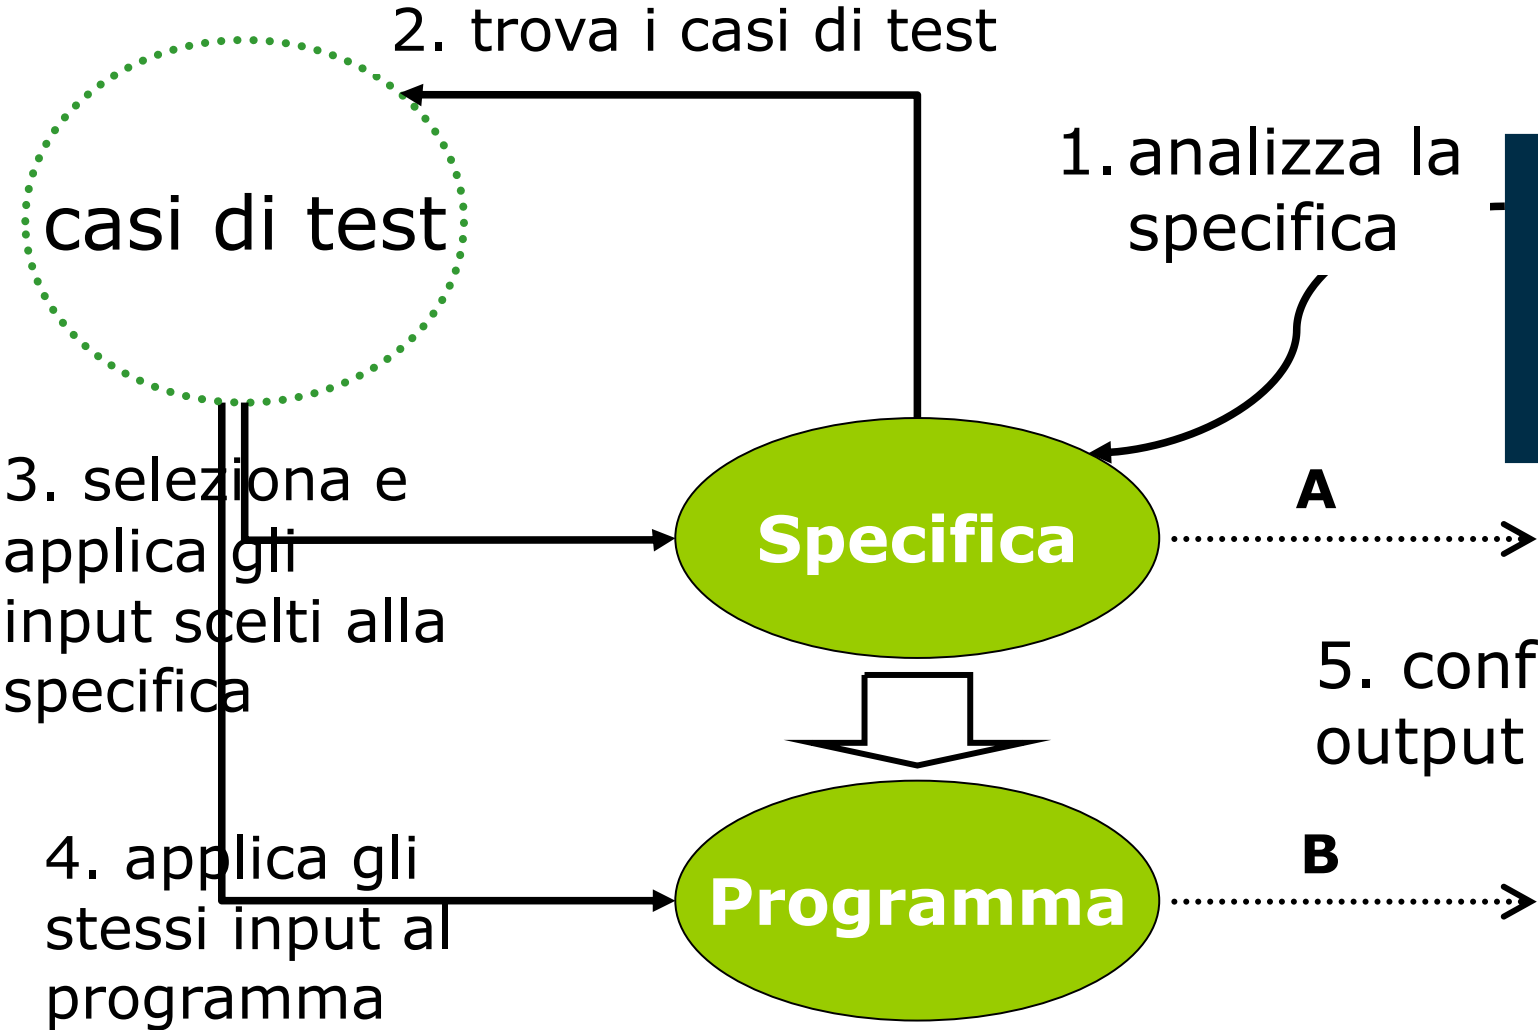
2. trova i casi di test

casi di test

1. analizza la specifica

3. seleziona e applica gli input scelti alla specifica

Specifica

A

5. conf output

4. applica gli stessi input al programma

Programma

B